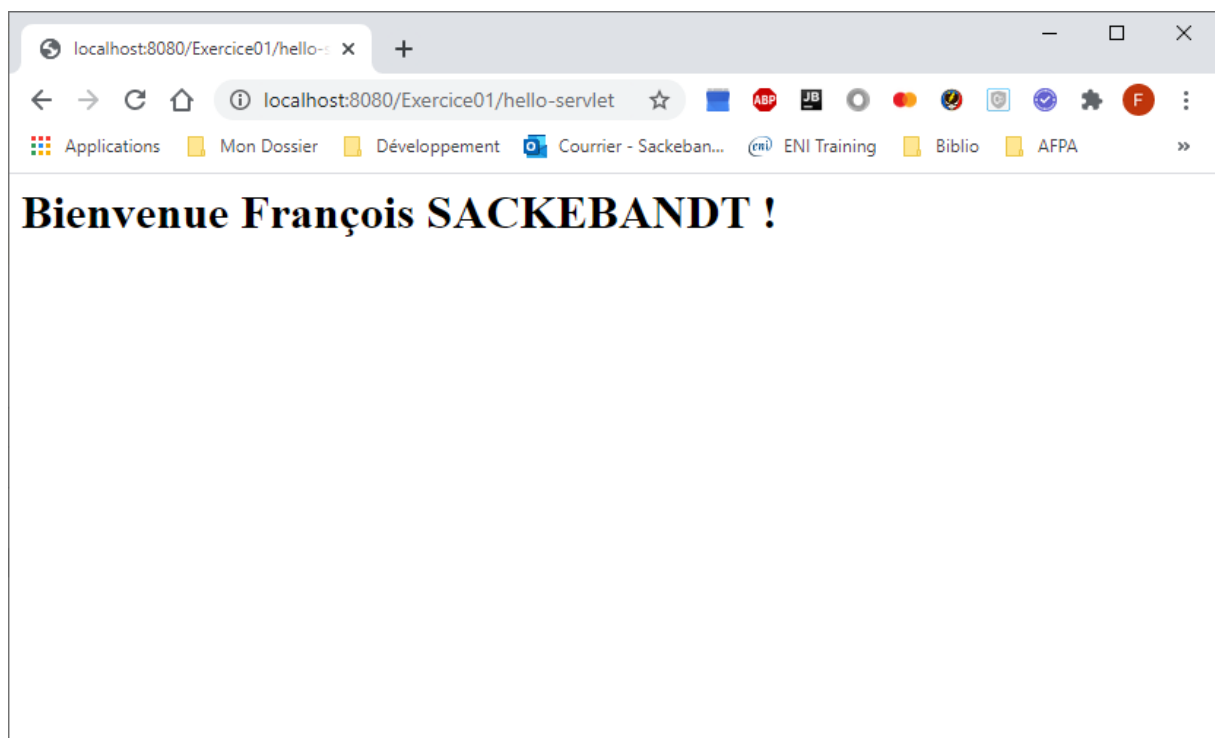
localhost:8080/Exercice01/hello-s

localhost:8080/Exercice01/hello-servlet

ABP JB F

Applications Mon Dossier Développement Courrier - Sackeban... ENI Training Biblio AFPA »

Bienvenue François SACKEBANDT !